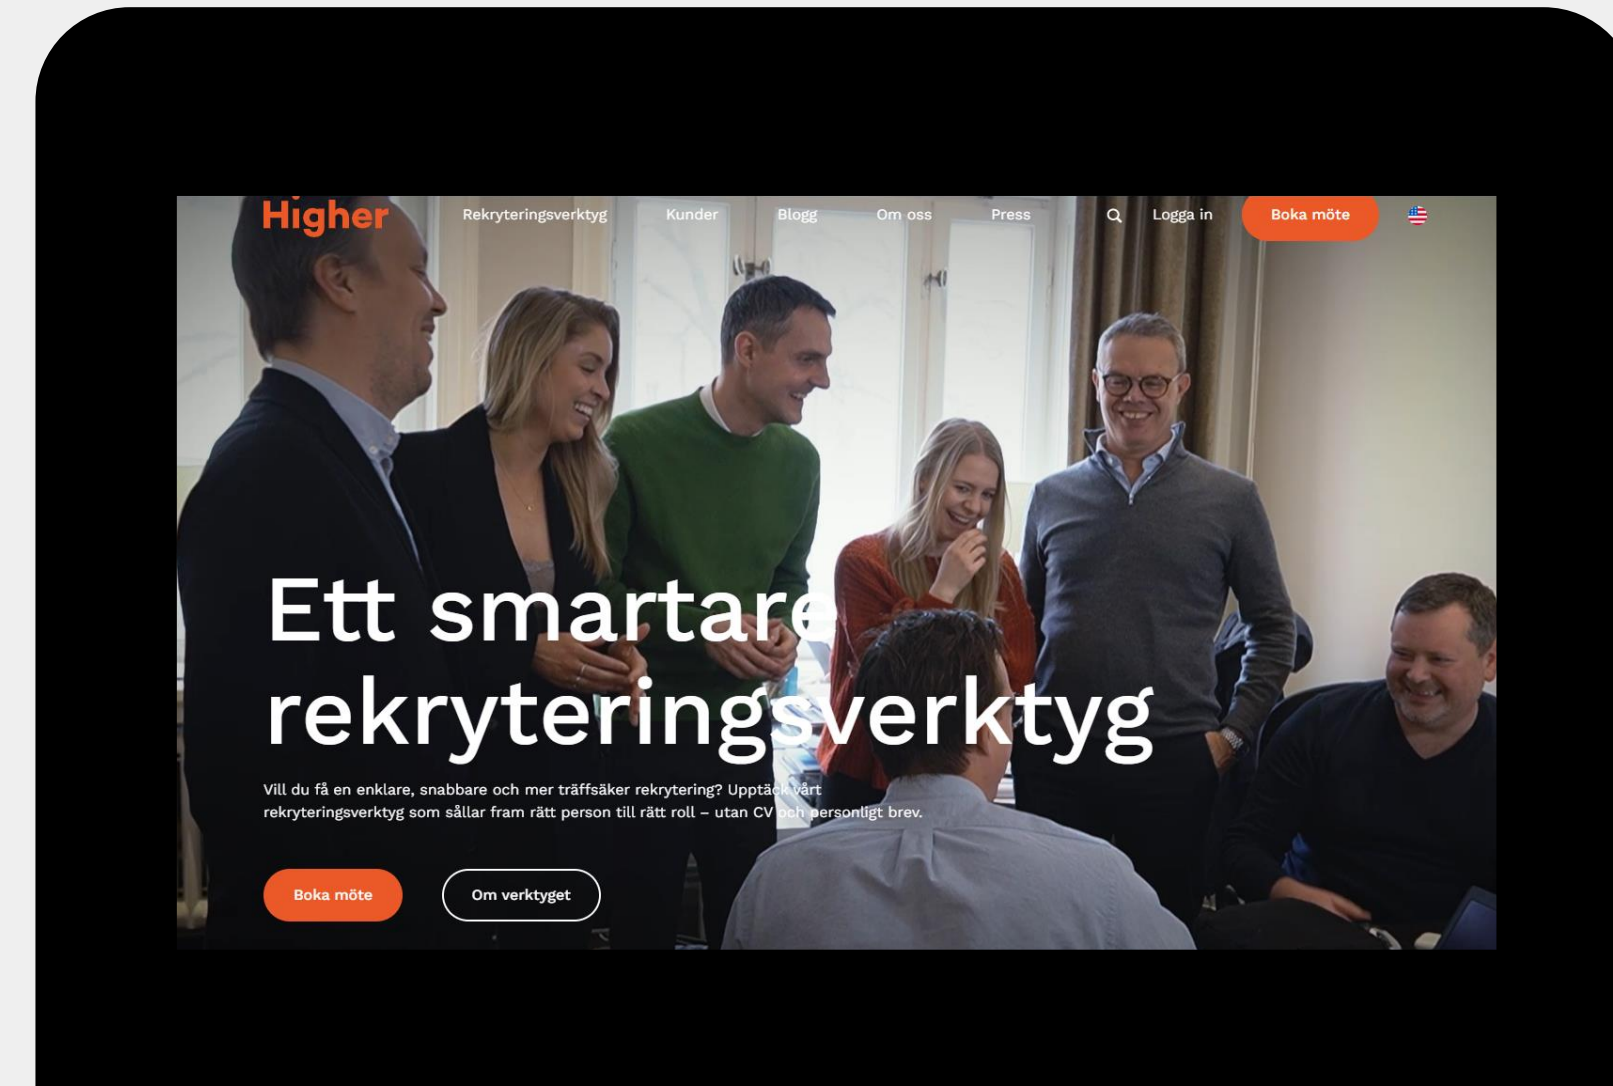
Higher

Rekryteringsverktyg Kunder Blogg Om oss Press Logga in Boka möte

Ett smartare rekryteringsverktyg

Vill du få en enklare, snabbare och mer träffsäker rekrytering? Upptäck vårt rekryteringsverktyg som sållar fram rätt person till rätt roll – utan CV och personligt brev.

Boka möte Om verktyget